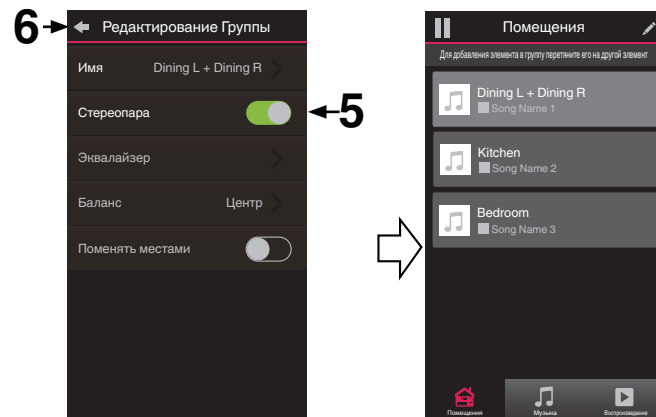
6

Редактирование Группы

Имя Dining L + Dining R

Стереопара

5

Эквалайзер

Баланс Центр

Поменять местами

Помещения

Для добавления элемента в группу перетяните его на другой элемент

Dining L + Dining R
Song Name 1

Kitchen
Song Name 2

Bedroom
Song Name 3

Помещения Музыка Воспроизведение